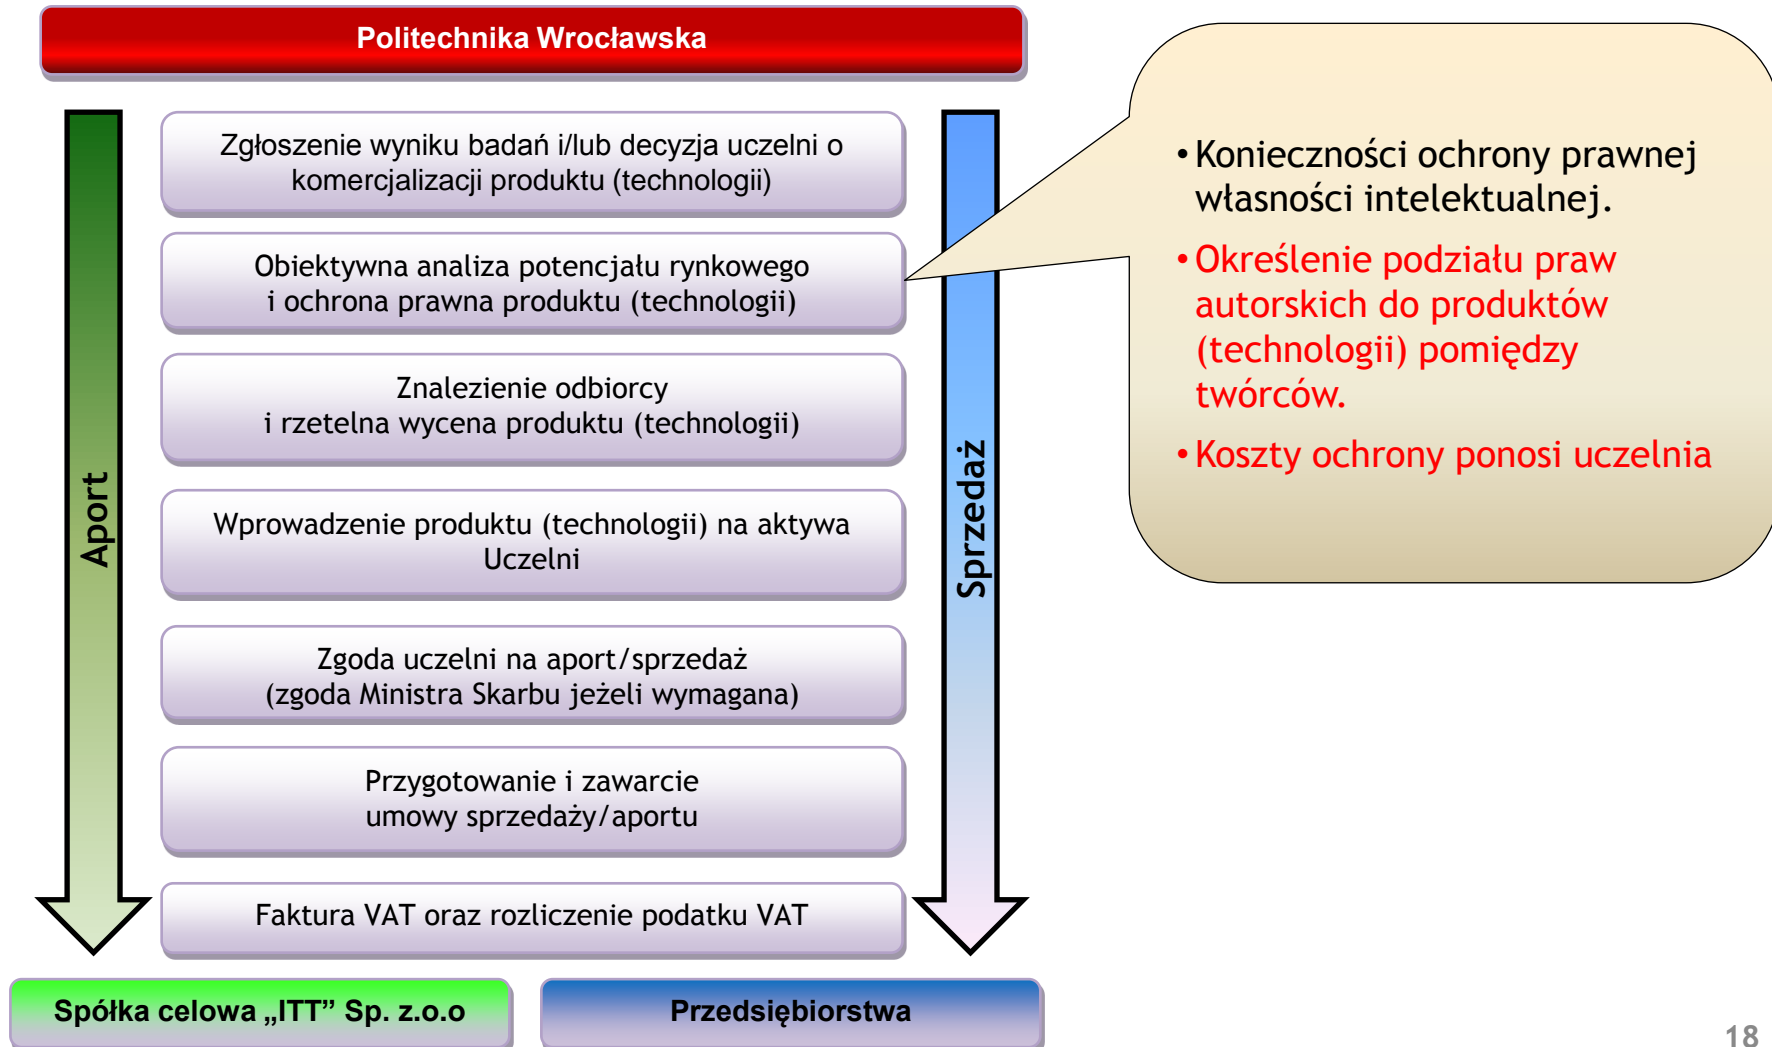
Politechnika Wrocławska

Aport

Zgłoszenie wyniku badań i/lub decyzja uczelni o komercjalizacji produktu (technologii)

Obiektywna analiza potencjału rynkowego i ochrona prawna produktu (technologii)

Znalezienie odbiorcy i rzetelna wycena produktu (technologii)

Wprowadzenie produktu (technologii) na aktywa Uczelni

Zgoda uczelni na aport/sprzedaż (zgoda Ministra Skarbu jeżeli wymagana)

Przygotowanie i zawarcie umowy sprzedaży/aportu

Faktura VAT oraz rozliczenie podatku VAT

Sprzedaż

• Konieczności ochrony prawnej własności intelektualnej.

• Określenie podziału praw autorskich do produktów (technologii) pomiędzy twórców.

• Koszty ochrony ponosi uczelnia

Spółka celowa „ITT" Sp. z.o.o

Przedsiębiorstwa

18